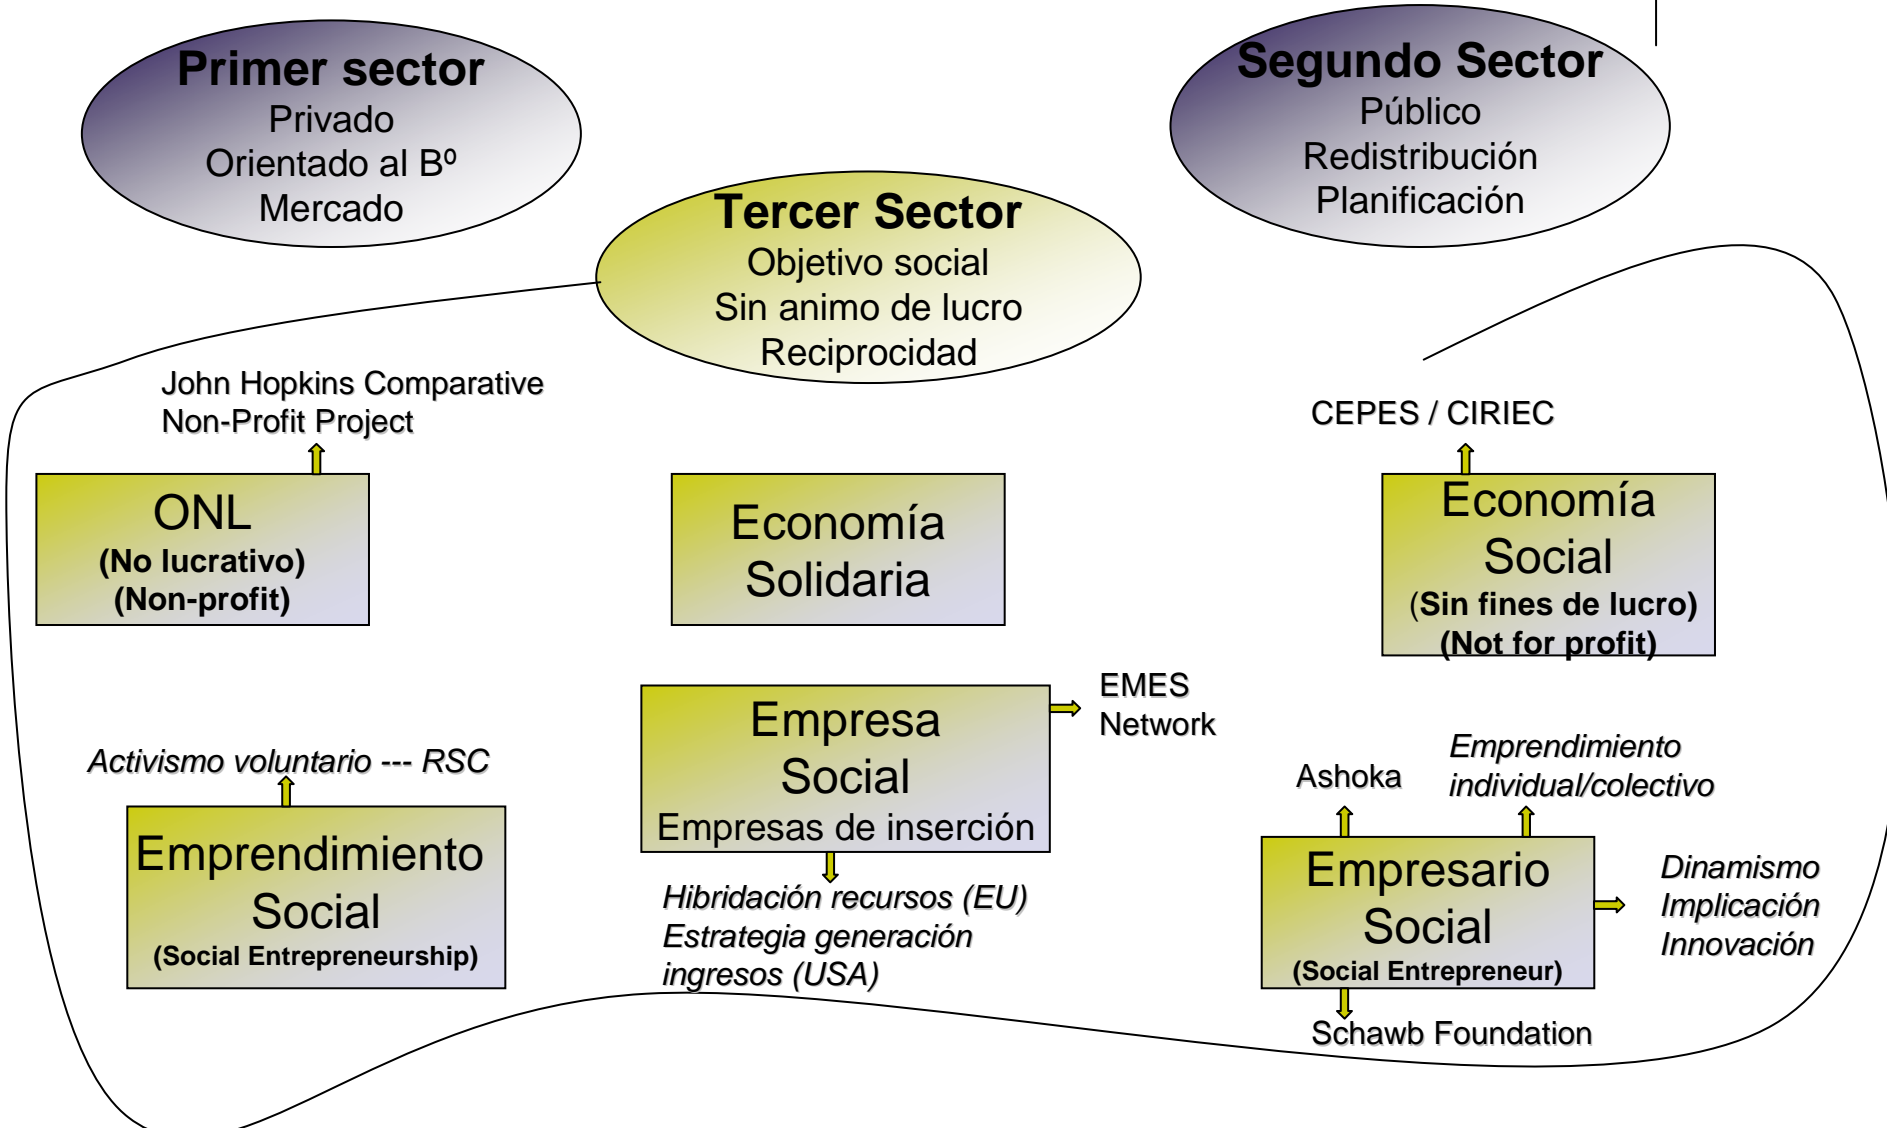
Primer sector
Privado
Orientado al Bº
Mercado

Segundo Sector
Público
Redistribución
Planificación

Tercer Sector
Objetivo social
Sin animo de lucro
Reciprocidad

John Hopkins Comparative Non-Profit Project

ONL
(No lucrativo)
(Non-profit)

Economía Solidaria

CEPES / CIRIEC

Economía Social
(Sin fines de lucro)
(Not for profit)

Empresa Social
Empresas de inserción

EMES Network

Activismo voluntario --- RSC

Emprendimiento Social
(Social Entrepreneurship)

Hibridación recursos (EU)
Estrategia generación ingresos (USA)

Ashoka

Emprendimiento individual/colectivo

Empresario Social
(Social Entrepreneur)

Dinamismo
Implicación
Innovación

Schawb Foundation